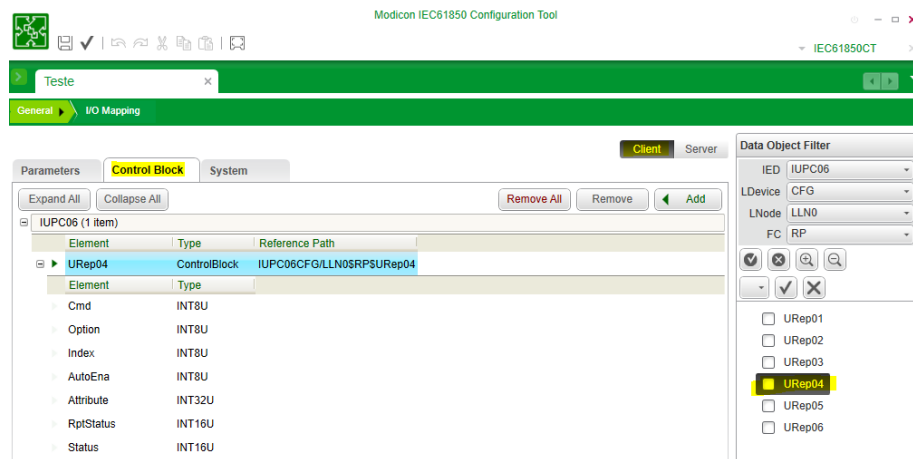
Modicon IEC61850 Configuration Tool

IEC61850CT

Teste ×

General I/O Mapping

Client Server

Parameters Control Block System

Expand All Collapse All Remove All Remove Add

IUPC06 (1 item)

| Element | Type | Reference Path |
|---|---|---|
| URep04 | ControlBlock | IUPC06CFG/LLN0$RP$URep04 |

| Element | Type |
|---|---|
| Cmd | INT8U |
| Option | INT8U |
| Index | INT8U |
| AutoEna | INT8U |
| Attribute | INT32U |
| RptStatus | INT16U |
| Status | INT16U |

Data Object Filter

IED IUPC06
LDevice CFG
LNode LLN0
FC RP

URep01
URep02
URep03
URep04
URep05
URep06